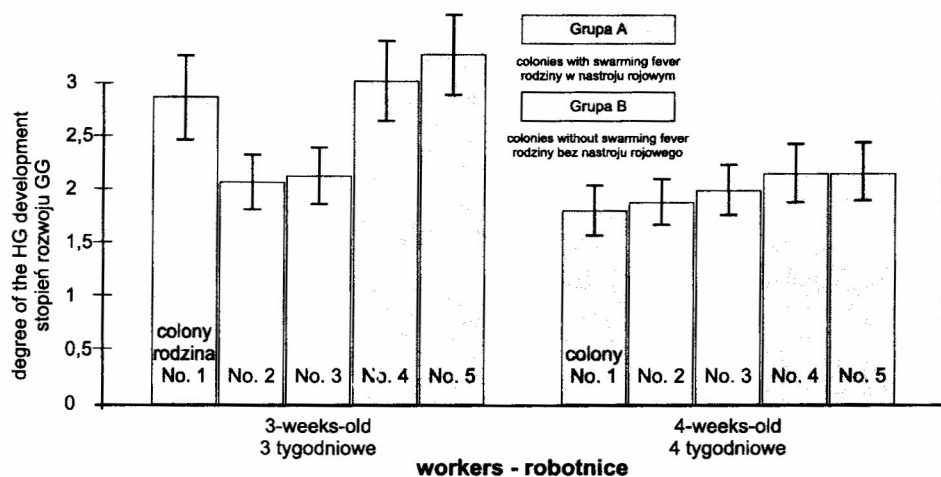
Grupa A

colonies with swarming fever
rodziny w nastroju rojowym

Grupa B

colonies without swarming fever
rodziny bez nastroju rojowego

degree of the HG development
stopień rozwoju GG

3
2,5
2
1,5
1
0,5
0

colony
rodzina
No. 1

No. 2

No. 3

No. 4

No. 5

colony
No. 1

No. 2

No. 3

No. 4

No. 5

3-weeks-old
3 tygodniowe

4-weeks-old
4 tygodniowe

workers - robotnice